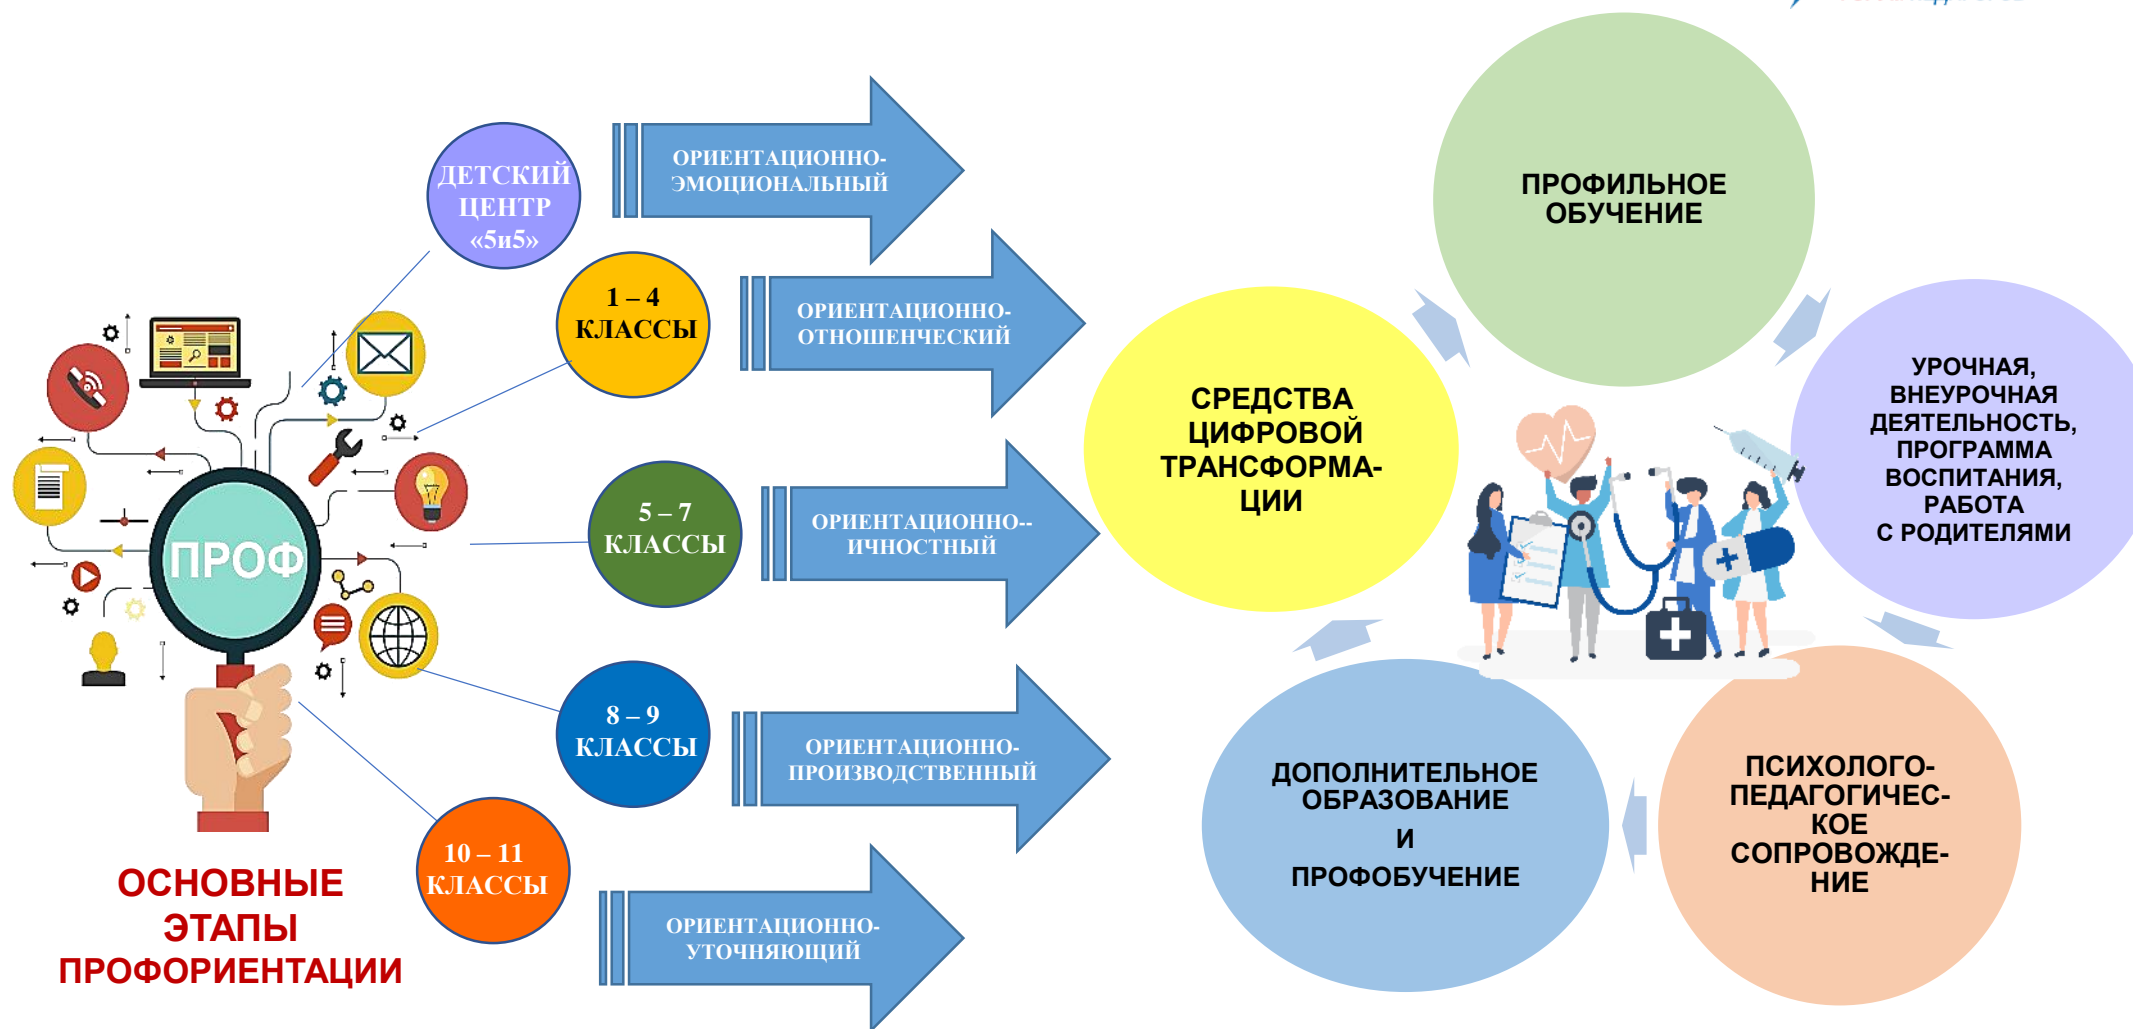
ПРОФ

ДЕТСКИЙ ЦЕНТР «5и5»

ОРИЕНТАЦИОННО-ЭМОЦИОНАЛЬНЫЙ

1 – 4 КЛАССЫ

ОРИЕНТАЦИОННО-ОТНОШЕНЧЕСКИЙ

5 – 7 КЛАССЫ

ОРИЕНТАЦИОННО--ИЧНОСТНЫЙ

8 – 9 КЛАССЫ

ОРИЕНТАЦИОННО-ПРОИЗВОДСТВЕННЫЙ

10 – 11 КЛАССЫ

ОРИЕНТАЦИОННО-УТОЧНЯЮЩИЙ

ОСНОВНЫЕ ЭТАПЫ ПРОФОРИЕНТАЦИИ

СРЕДСТВА ЦИФРОВОЙ ТРАНСФОРМАЦИИ

ПРОФИЛЬНОЕ ОБУЧЕНИЕ

УРОЧНАЯ, ВНЕУРОЧНАЯ ДЕЯТЕЛЬНОСТЬ, ПРОГРАММА ВОСПИТАНИЯ, РАБОТА С РОДИТЕЛЯМИ

ПСИХОЛОГО-ПЕДАГОГИЧЕСКОЕ СОПРОВОЖДЕНИЕ

ДОПОЛНИТЕЛЬНОЕ ОБРАЗОВАНИЕ

И

ПРОФОБУЧЕНИЕ